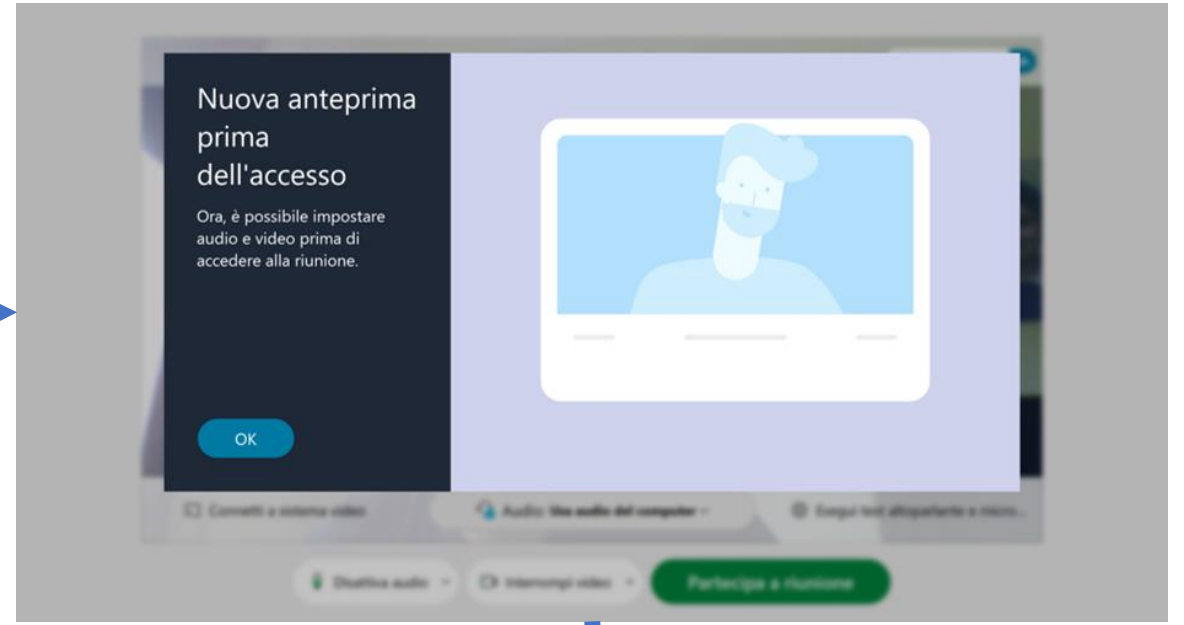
Nuova anteprima prima dell'accesso

Ora, è possibile impostare audio e video prima di accedere alla riunione.

OK

Connetti a sistema video

Audio: Usa audio del computer

Esegui test altoparlante e micro...

Disattiva audio

Interrompi video

Partecipa a riunione